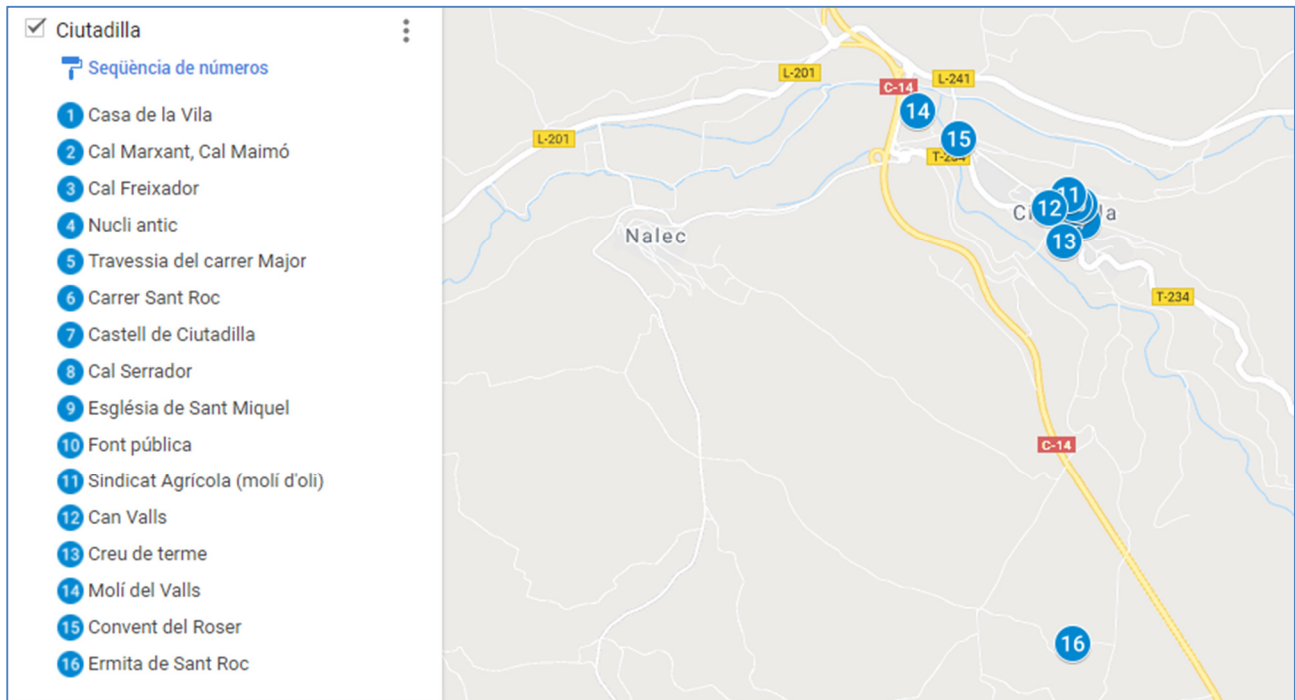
Ciutadilla

Seqüència de números

1 Casa de la Vila
2 Cal Marxant, Cal Maimó
3 Cal Freixador
4 Nucli antic
5 Travessia del carrer Major
6 Carrer Sant Roc
7 Castell de Ciutadilla
8 Cal Serrador
9 Església de Sant Miquel
10 Font pública
11 Sindicat Agrícola (molí d'oli)
12 Can Valls
13 Creu de terme
14 Molí del Valls
15 Convent del Roser
16 Ermita de Sant Roc

L-201
L-201
C-14
L-241
14
15
T-234
11
12
Ci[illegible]a
13
Nalec
T-234
C-14
16